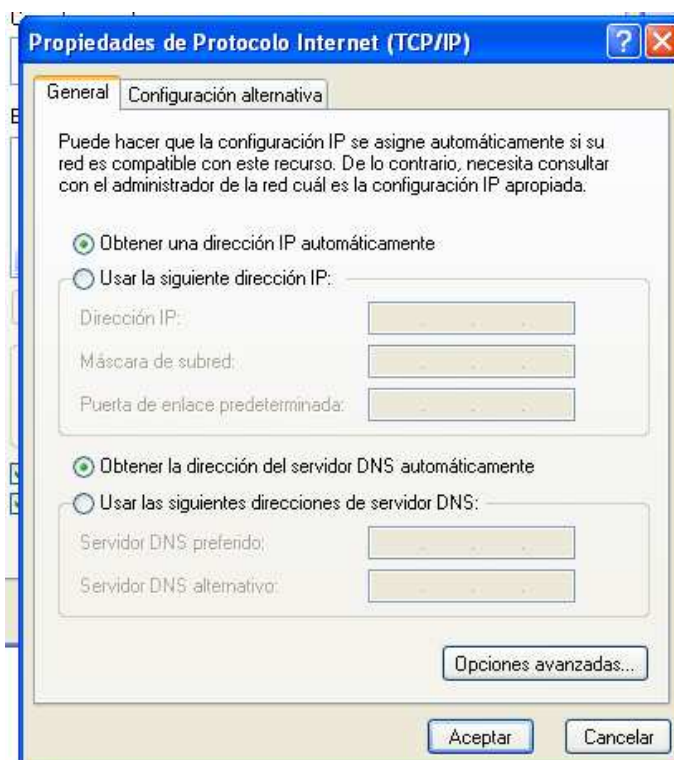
Propiedades de Protocolo Internet (TCP/IP)

General | Configuración alternativa

Puede hacer que la configuración IP se asigne automáticamente si su red es compatible con este recurso. De lo contrario, necesita consultar con el administrador de la red cuál es la configuración IP apropiada.

Obtener una dirección IP automáticamente

Usar la siguiente dirección IP:

Dirección IP:

Máscara de subred:

Puerta de enlace predeterminada:

Obtener la dirección del servidor DNS automáticamente

Usar las siguientes direcciones de servidor DNS:

Servidor DNS preferido:

Servidor DNS alternativo:

Opciones avanzadas...

Aceptar

Cancelar